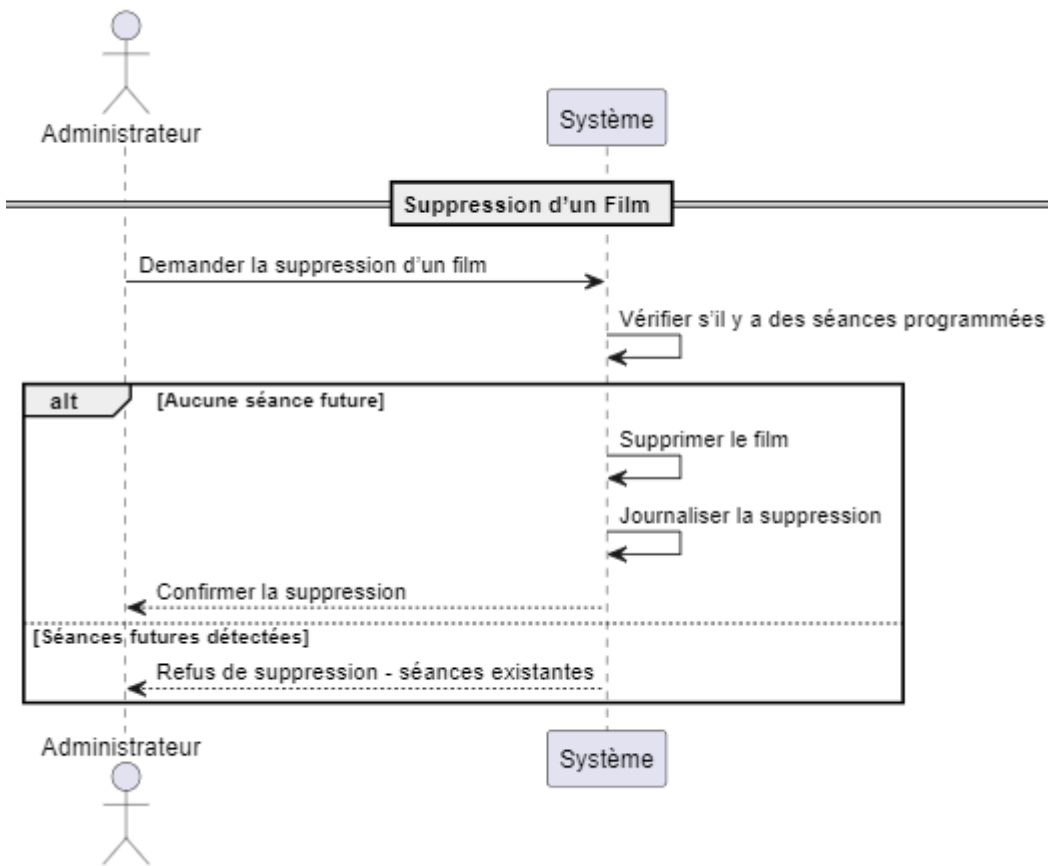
Administrateur

Système

Suppression d'un Film

Demander la suppression d'un film

Vérifier s'il y a des séances programmées

alt [Aucune séance future]

Supprimer le film

Journaliser la suppression

Confirmer la suppression

[Séances futures détectées]

Refus de suppression - séances existantes

Administrateur

Système